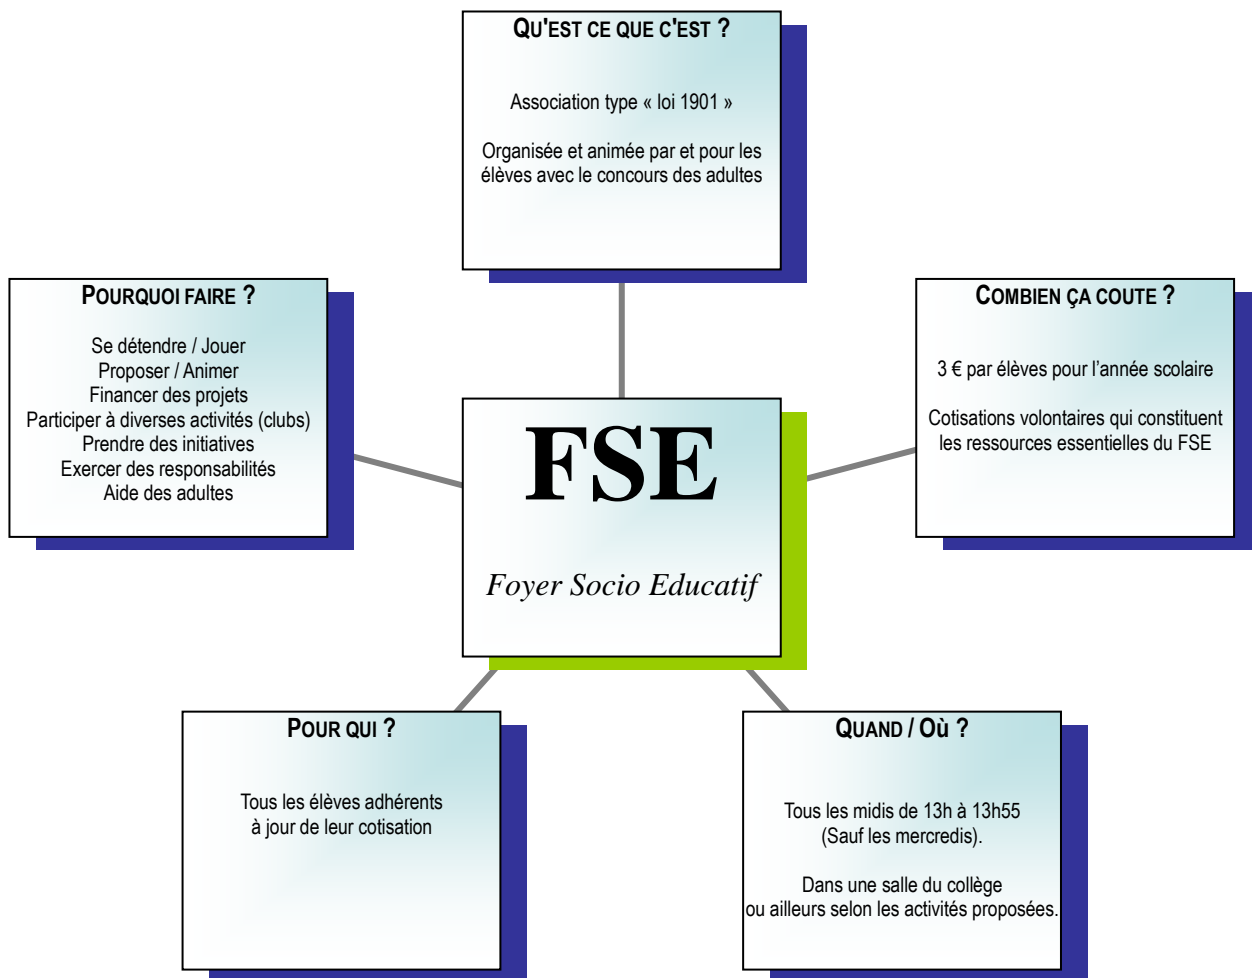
QU'EST CE QUE C'EST ?

Association type « loi 1901 »

Organisée et animée par et pour les élèves avec le concours des adultes

POURQUOI FAIRE ?

Se détendre / Jouer
Proposer / Animer
Financer des projets
Participer à diverses activités (clubs)
Prendre des initiatives
Exercer des responsabilités
Aide des adultes

FSE

Foyer Socio Educatif

COMBIEN ÇA COUTE ?

3 € par élèves pour l'année scolaire

Cotisations volontaires qui constituent les ressources essentielles du FSE

POUR QUI ?

Tous les élèves adhérents à jour de leur cotisation

QUAND / OÙ ?

Tous les midis de 13h à 13h55 (Sauf les mercredis).

Dans une salle du collège ou ailleurs selon les activités proposées.